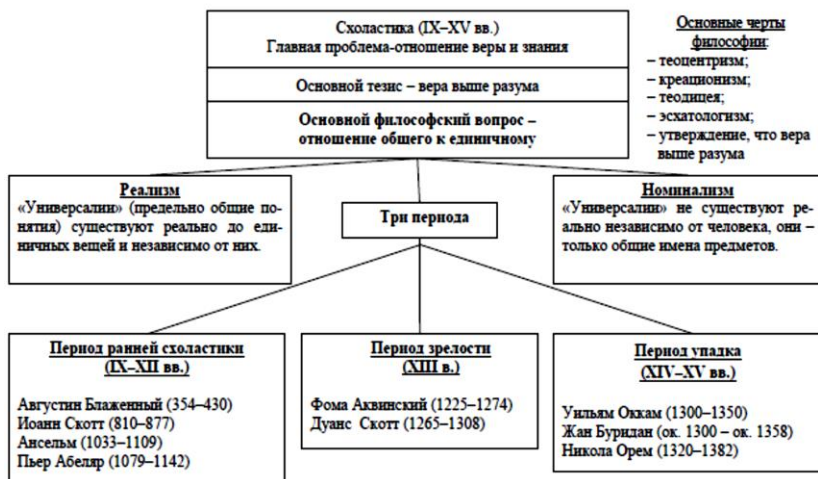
Схоластика (IX–XV вв.)
Главная проблема-отношение веры и знания

Основной тезис – вера выше разума

Основной философский вопрос – отношение общего к единичному

Основные черты философии:
– теоцентризм;
– креационизм;
– теодицея;
– эсхатологизм;
– утверждение, что вера выше разума

Реализм
«Универсалии» (предельно общие понятия) существуют реально до единичных вещей и независимо от них.

Три периода

Номинализм
«Универсалии» не существуют реально независимо от человека, они – только общие имена предметов.

Период ранней схоластики (IX–XII вв.)
Августин Блаженный (354–430)
Иоанн Скотт (810–877)
Ансельм (1033–1109)
Пьер Абеляр (1079–1142)

Период зрелости (XIII в.)
Фома Аквинский (1225–1274)
Дуанс Скотт (1265–1308)

Период упадка (XIV–XV вв.)
Уильям Оккам (1300–1350)
Жан Буридан (ок. 1300 – ок. 1358)
Никола Орем (1320–1382)